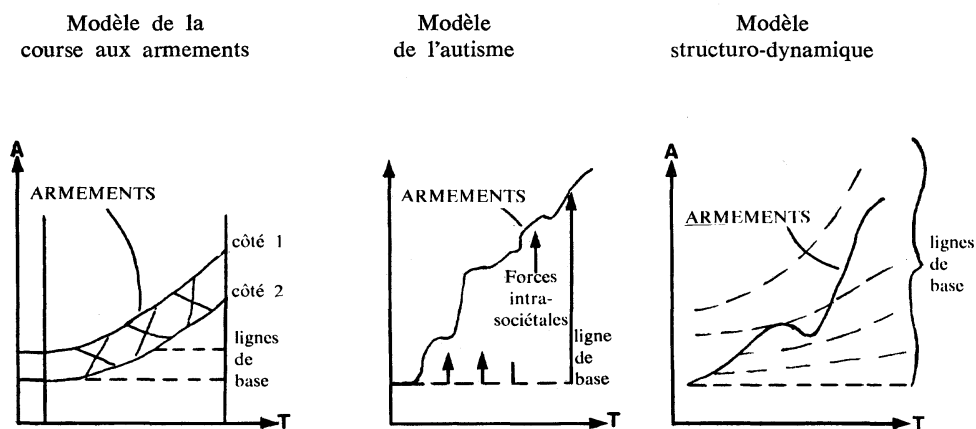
Modèle de la course aux armements

A

ARMEMENTS

côté 1

côté 2

lignes de base

T

Modèle de l'autisme

ARMEMENTS

Forces intra-sociétales

ligne de base

T

Modèle structuro-dynamique

A

ARMEMENTS

lignes de base

T